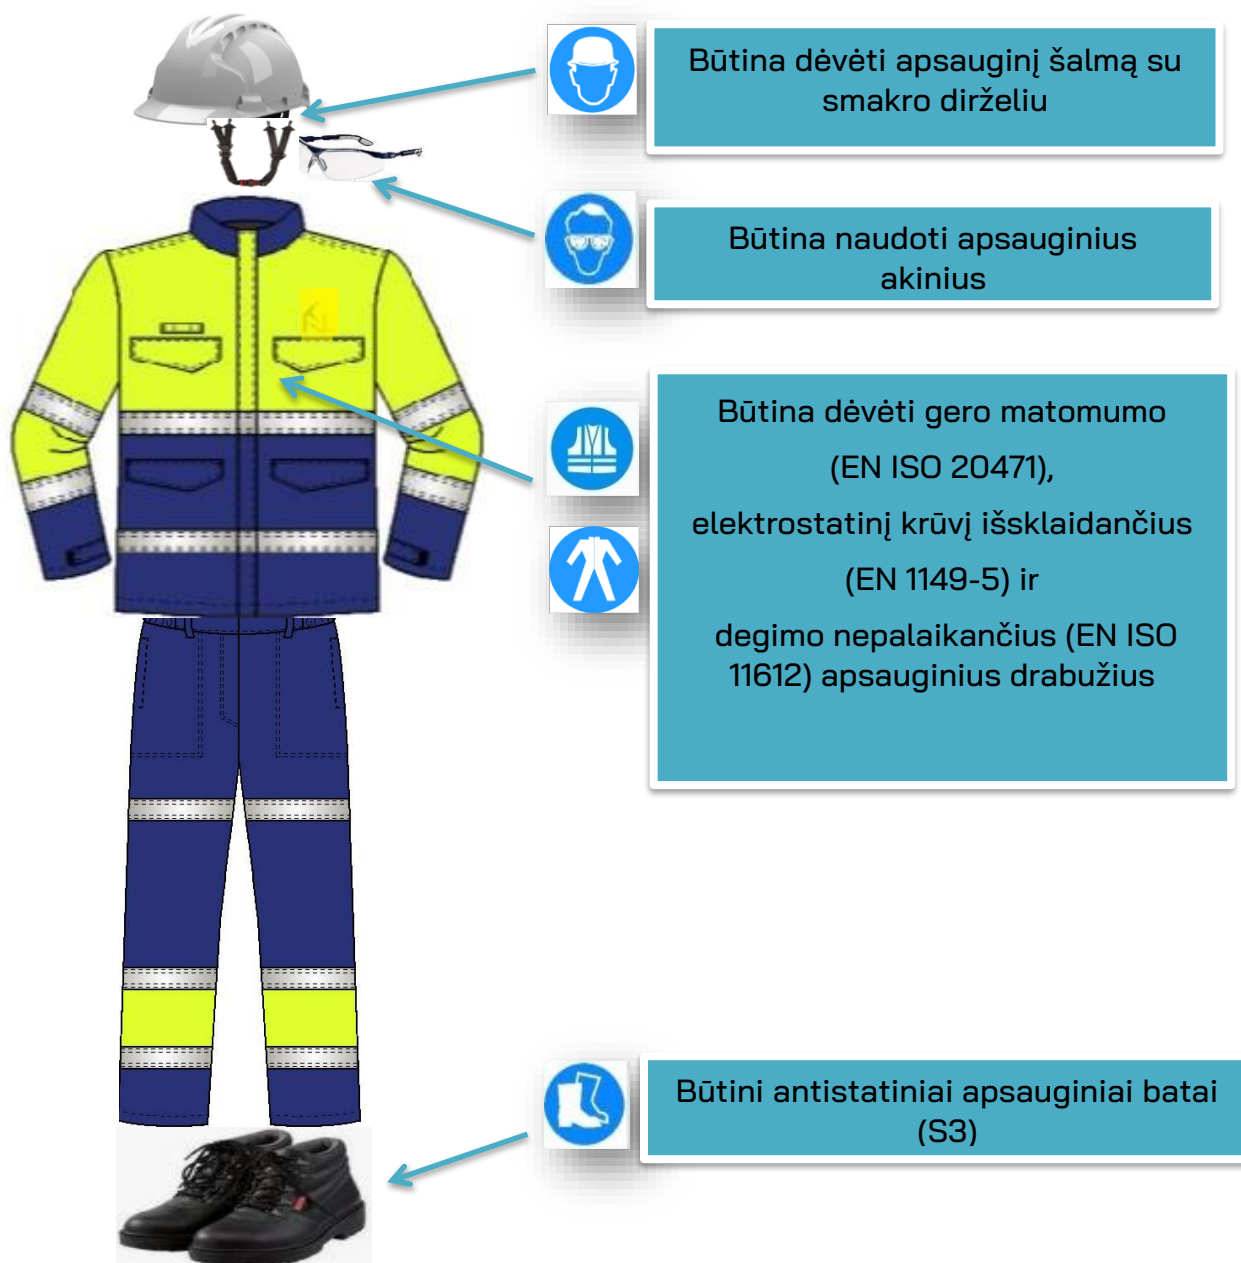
Būtina dėvėti apsauginį šalmą su smakro dirželiu

Būtina naudoti apsauginius akinius

Būtina dėvėti gero matomumo

(EN ISO 20471),

elektrostatinį krūvį išsklaidančius

(EN 1149-5) ir

degimo nepalaikančius (EN ISO 11612) apsauginius drabužius

Būtini antistatiniai apsauginiai batai (S3)